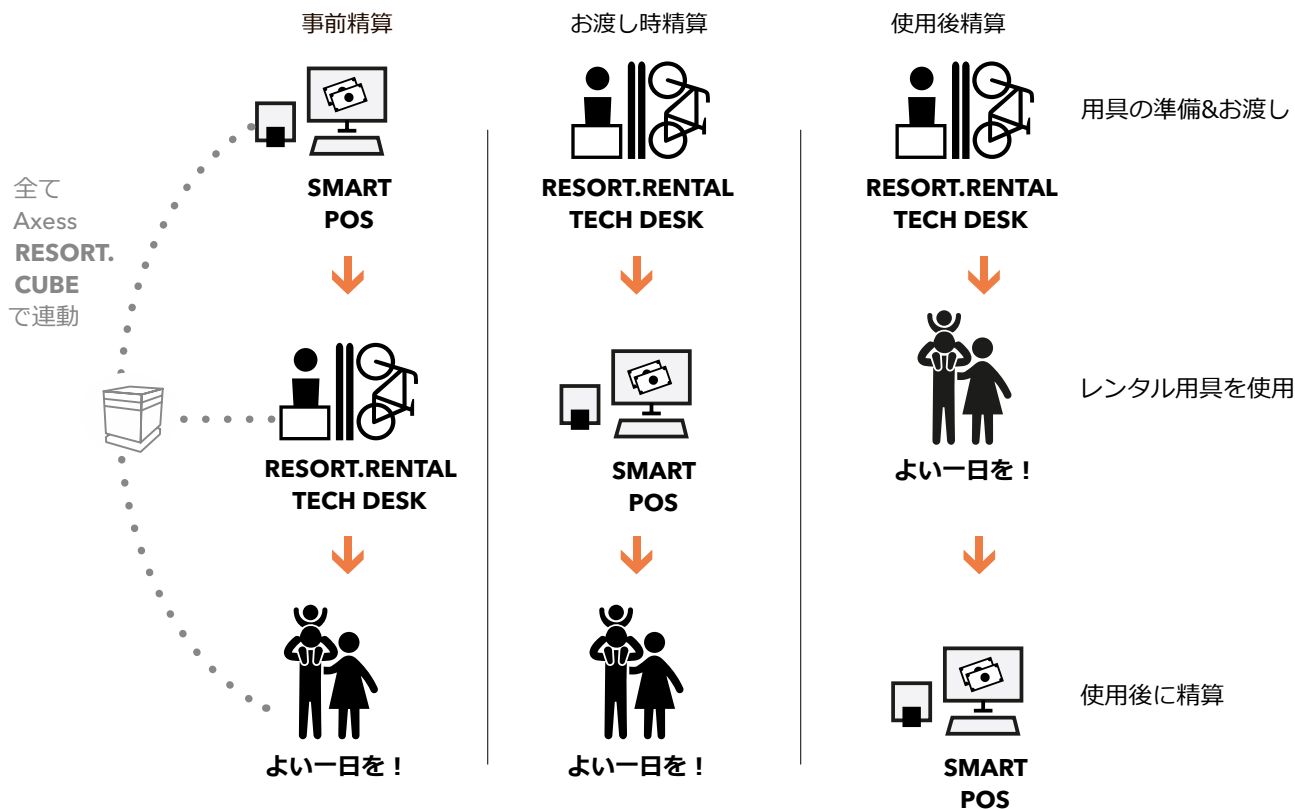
事前精算

SMART POS

RESORT.RENTAL TECH DESK

よい一日を！

お渡し時精算

RESORT.RENTAL TECH DESK

SMART POS

よい一日を！

使用後精算

RESORT.RENTAL TECH DESK

よい一日を！

SMART POS

用具の準備&お渡し

レンタル用具を使用

使用後に精算

全て Axess RESORT. CUBE で連動